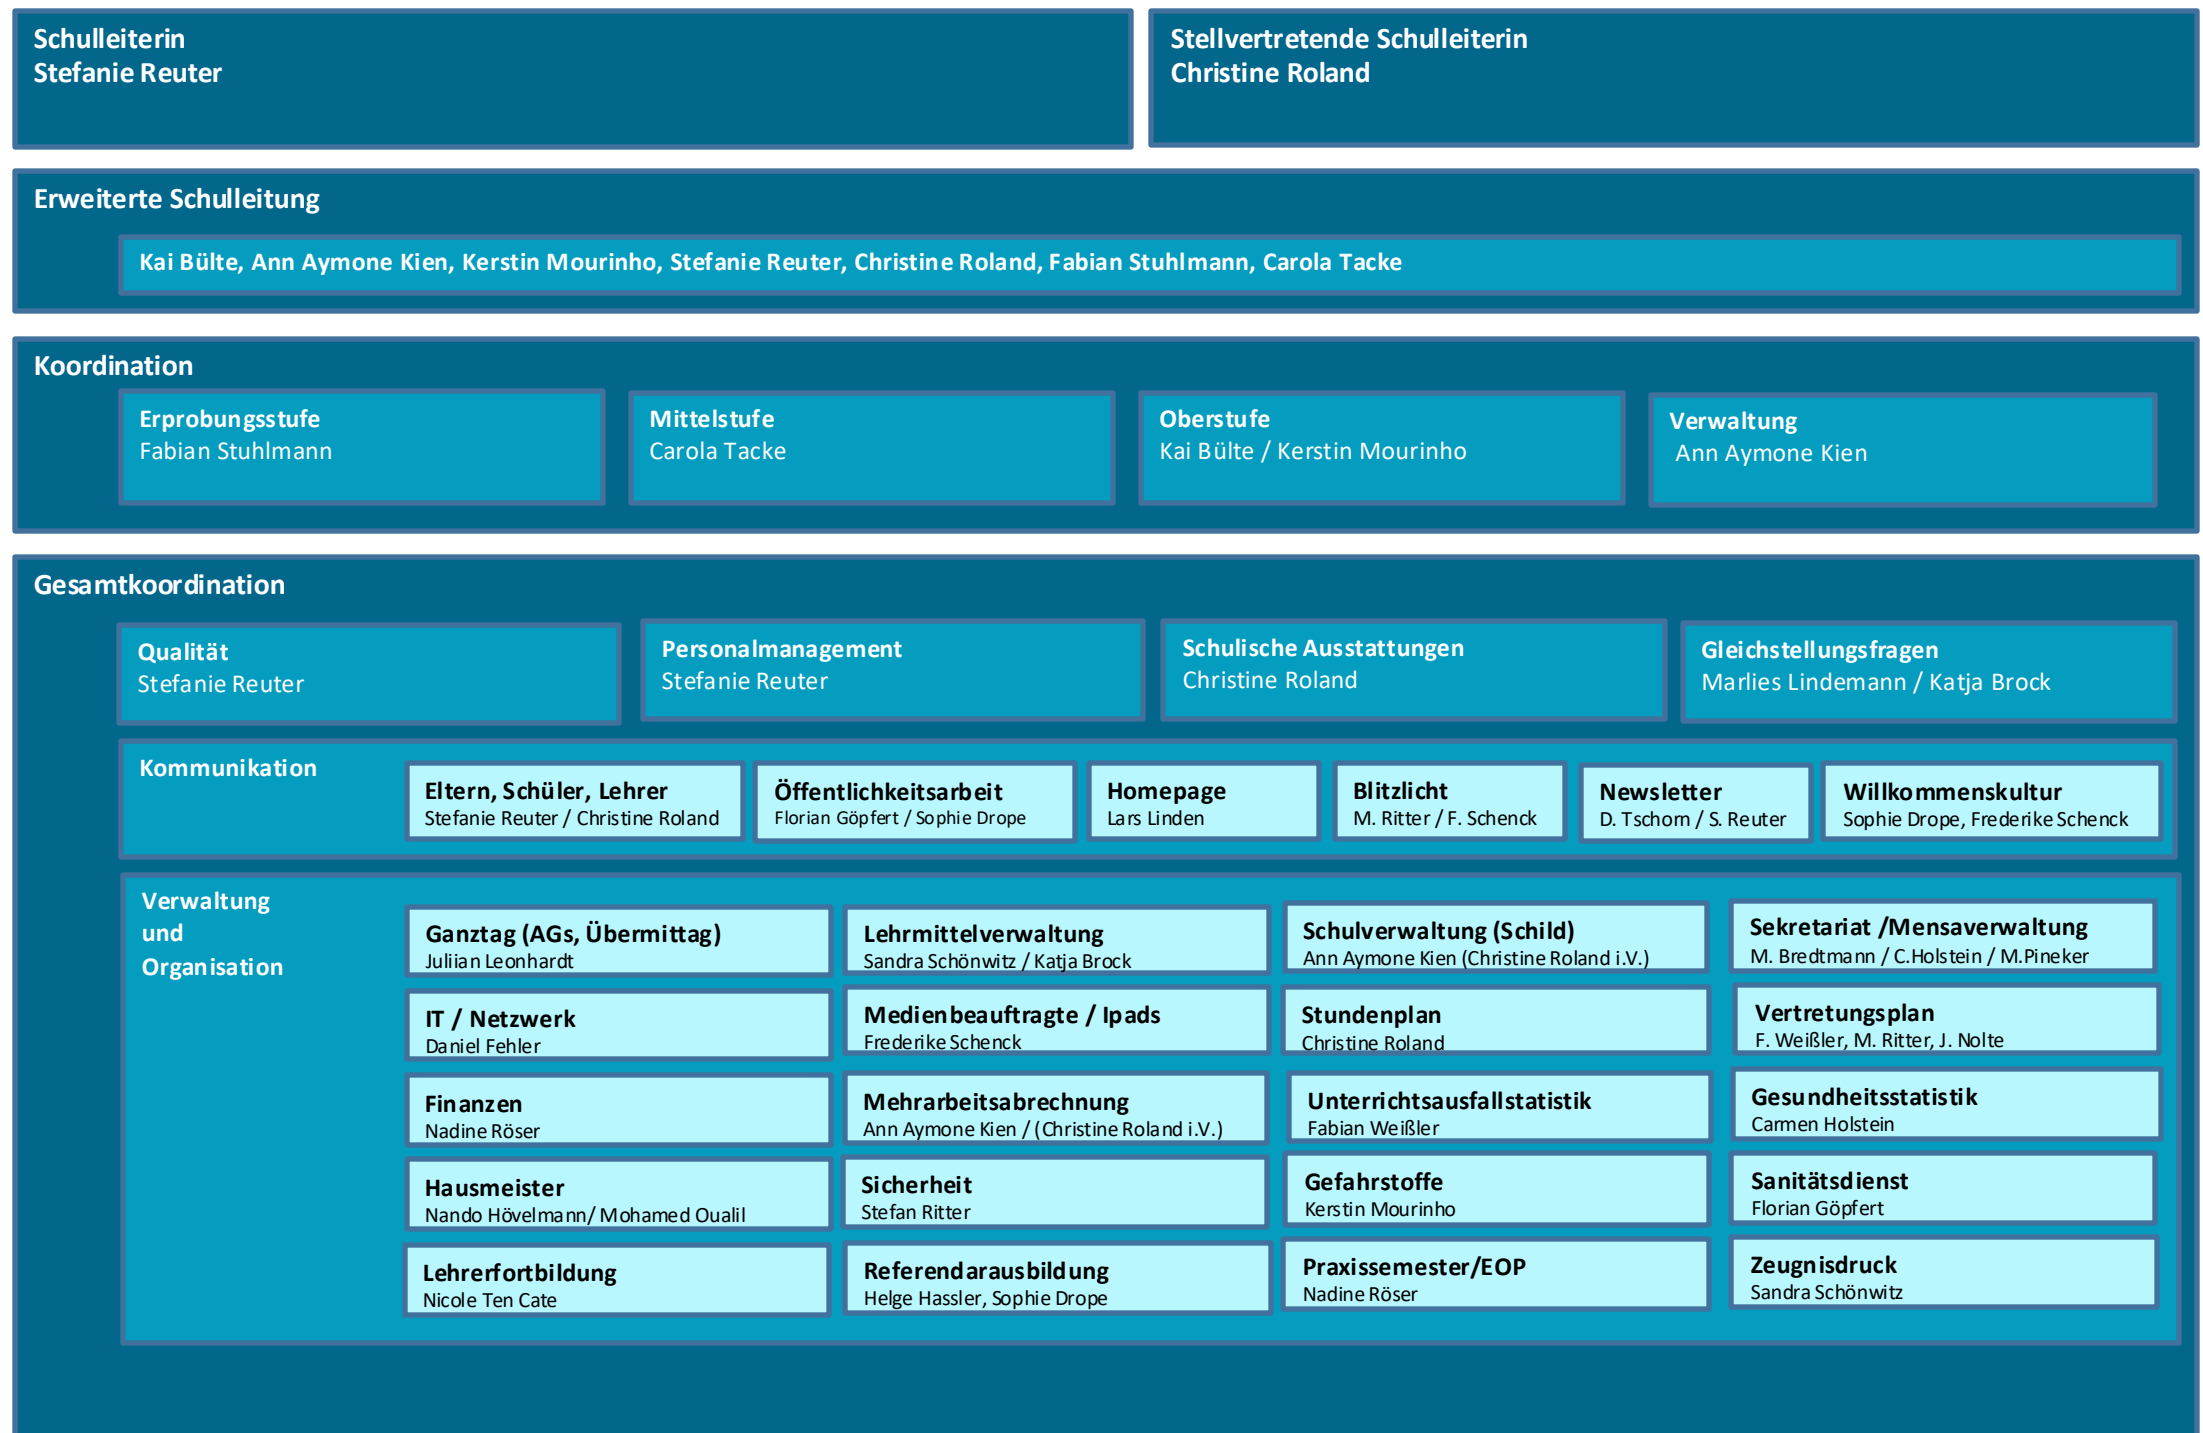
Schulleiterin
Stefanie Reuter

Stellvertretende Schulleiterin
Christine Roland

Erweiterte Schulleitung

Kai Bülte, Ann Aymone Kien, Kerstin Mourinho, Stefanie Reuter, Christine Roland, Fabian Stuhlmann, Carola Tacke

Koordination

Erprobungsstufe
Fabian Stuhlmann

Mittelstufe
Carola Tacke

Oberstufe
Kai Bülte / Kerstin Mourinho

Verwaltung
Ann Aymone Kien

Gesamtkoordination

Qualität
Stefanie Reuter

Personalmanagement
Stefanie Reuter

Schulische Ausstattungen
Christine Roland

Gleichstellungsfragen
Marlies Lindemann / Katja Brock

Kommunikation

Eltern, Schüler, Lehrer
Stefanie Reuter / Christine Roland

Öffentlichkeitsarbeit
Florian Göpfert / Sophie Drope

Homepage
Lars Linden

Blitzlicht
M. Ritter / F. Schenck

Newsletter
D. Tschorn / S. Reuter

Willkommenskultur
Sophie Drope, Frederike Schenck

Verwaltung und Organisation

Ganztag (AGs, Übermittag)
Julian Leonhardt

Lehrmittelverwaltung
Sandra Schönwitz / Katja Brock

Schulverwaltung (Schild)
Ann Aymone Kien (Christine Roland i.V.)

Sekretariat /Mensaverwaltung
M. Bredtmann / C.Holstein / M.Pineker

IT / Netzwerk
Daniel Fehler

Medienbeauftragte / Ipads
Frederike Schenck

Stundenplan
Christine Roland

Vertretungsplan
F. Weißler, M. Ritter, J. Nolte

Finanzen
Nadine Röser

Mehrarbeitsabrechnung
Ann Aymone Kien / (Christine Roland i.V.)

Unterrichtsausfallstatistik
Fabian Weißler

Gesundheitsstatistik
Carmen Holstein

Hausmeister
Nando Hövelmann/ Mohamed Oualil

Sicherheit
Stefan Ritter

Gefahrstoffe
Kerstin Mourinho

Sanitätsdienst
Florian Göpfert

Lehrerfortbildung
Nicole Ten Cate

Referendarausbildung
Helge Hassler, Sophie Drope

Praxissemester/EOP
Nadine Röser

Zeugnisdruck
Sandra Schönwitz